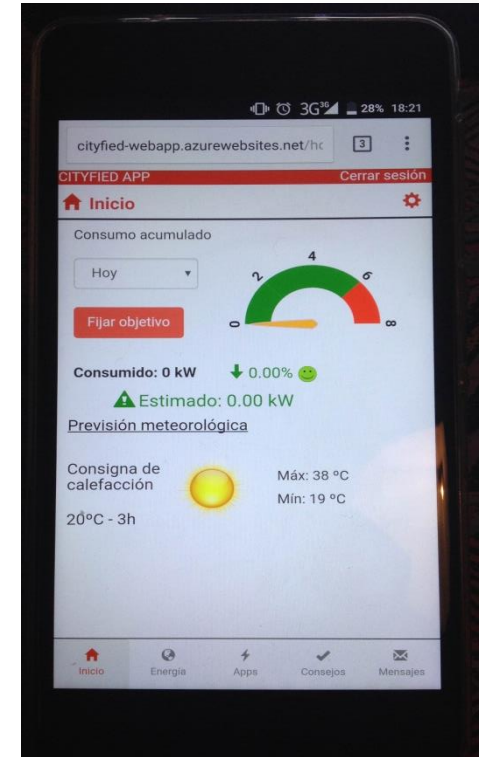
3G 28% 18:21

cityfied-webapp.azurewebsites.net/hc 3

CITYFIED APP Cerrar sesión

Inicio

Consumo acumulado

Hoy

4
2 6
0 8

Fijar objetivo

Consumido: 0 kW 0.00%

Estimado: 0.00 kW

Previsión meteorológica

Consigna de calefacción

20°C - 3h

Máx: 38 °C
Mín: 19 °C

Inicio Energia Apps Consejos Mensajes